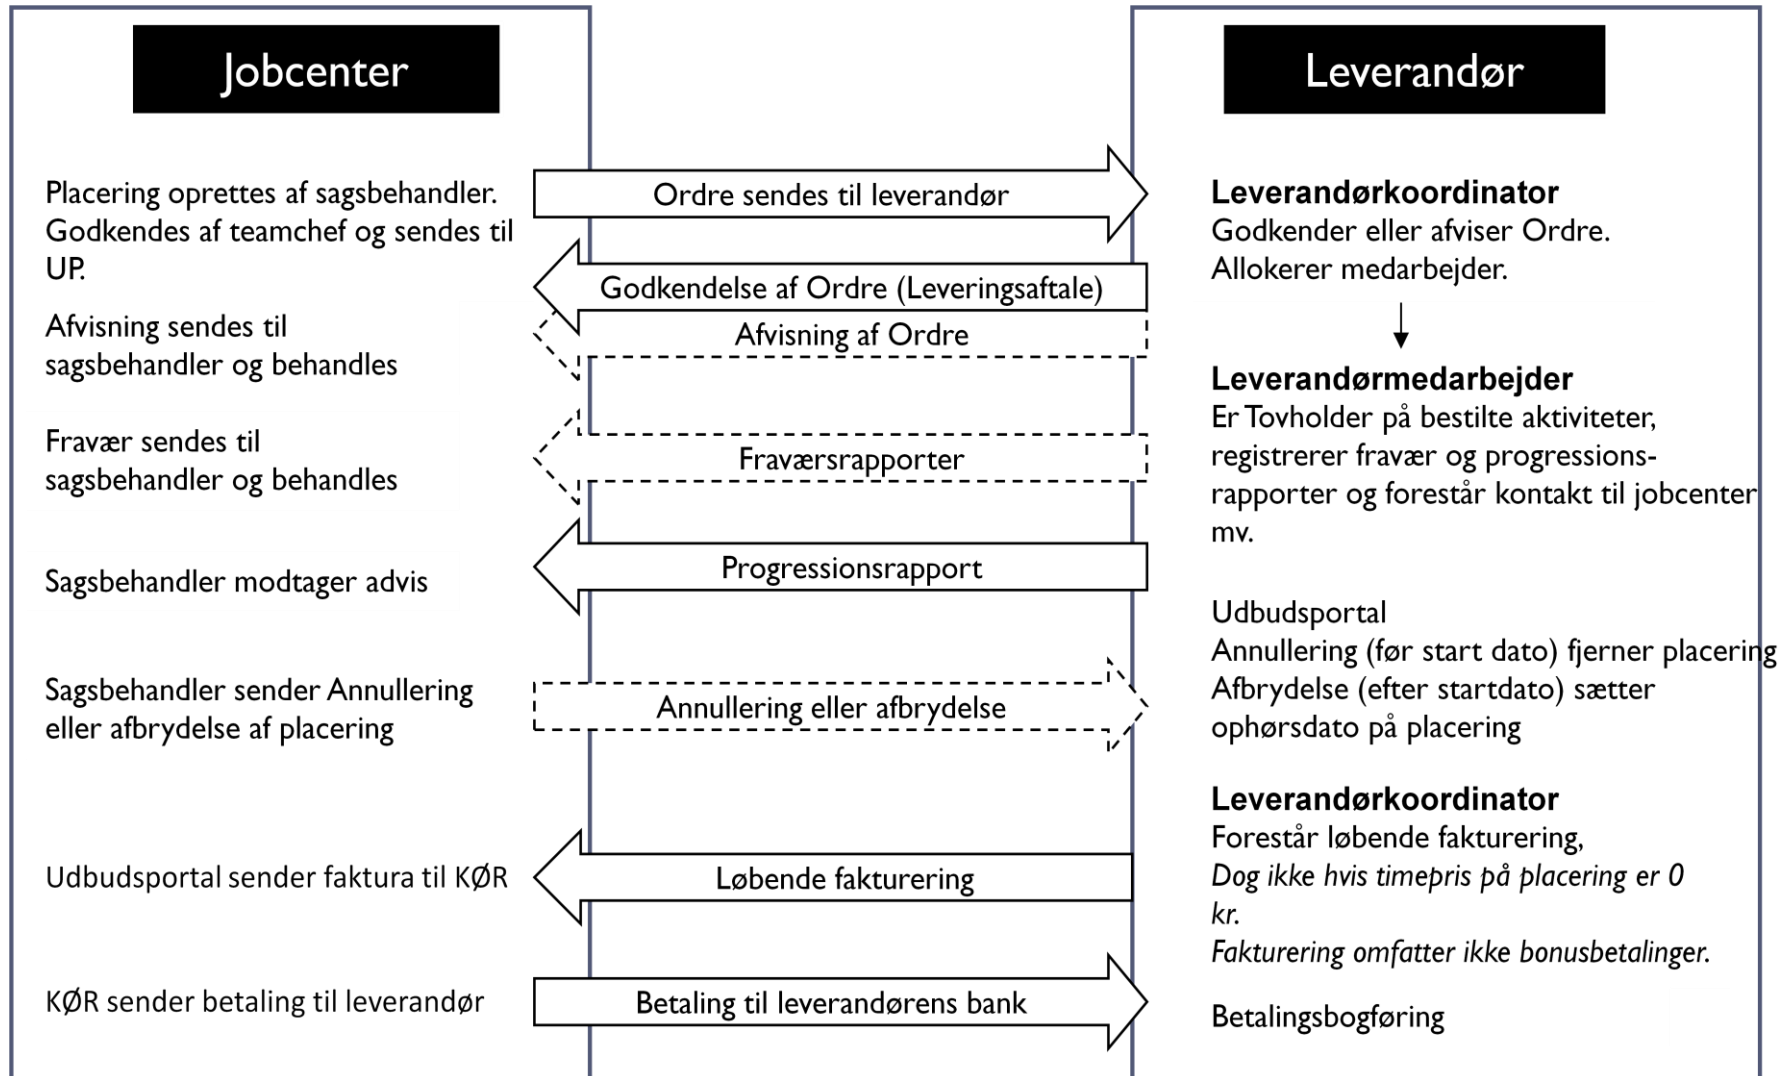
Jobcenter

Leverandør

Placering oprettes af sagsbehandler. Godkendes af teamchef og sendes til UP.

Ordre sendes til leverandør

Leverandørkoordinator
Godkender eller afviser Ordre.
Allokerer medarbejder.

Godkendelse af Ordre (Leveringsaftale)

Afvisning sendes til sagsbehandler og behandles

Afvisning af Ordre

Leverandørmedarbejder
Er Tovholder på bestilte aktiviteter, registrerer fravær og progressionsrapporter og forestår kontakt til jobcenter mv.

Fravær sendes til sagsbehandler og behandles

Fraværsrapporter

Sagsbehandler modtager advis

Progressionsrapport

Udbudsportal
Annullering (før start dato) fjerner placering
Afbrydelse (efter startdato) sætter ophørsdato på placering

Sagsbehandler sender Annullering eller afbrydelse af placering

Annullering eller afbrydelse

Leverandørkoordinator
Forestår løbende fakturering,
*Dog ikke hvis timepris på placering er 0 kr.*
*Fakturering omfatter ikke bonusbetalinger.*

Udbudsportal sender faktura til KØR

Løbende fakturering

KØR sender betaling til leverandør

Betaling til leverandørens bank

Betalingsbogføring